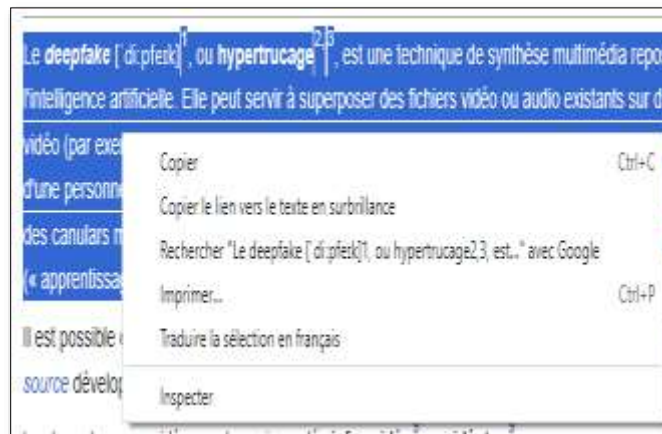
Le **deepfake** [ˈdiːpfeɪk]$^{1}$, ou **hypertrucage**$^{2,3}$, est une technique de synthèse multimédia repo

l'intelligence artificielle. Elle peut servir à superposer des fichiers vidéo ou audio existants sur d

vidéo (par exe

d'une personne

des canulars m

(« apprentissa

Il est possible

source dévelop

Copier Ctrl+C

Copier le lien vers le texte en surbrillance

Rechercher "Le deepfake [ di:pfeɪk]1, ou hypertrucage2,3, est..." avec Google

Imprimer... Ctrl+P

Traduire la sélection en français

Inspecter